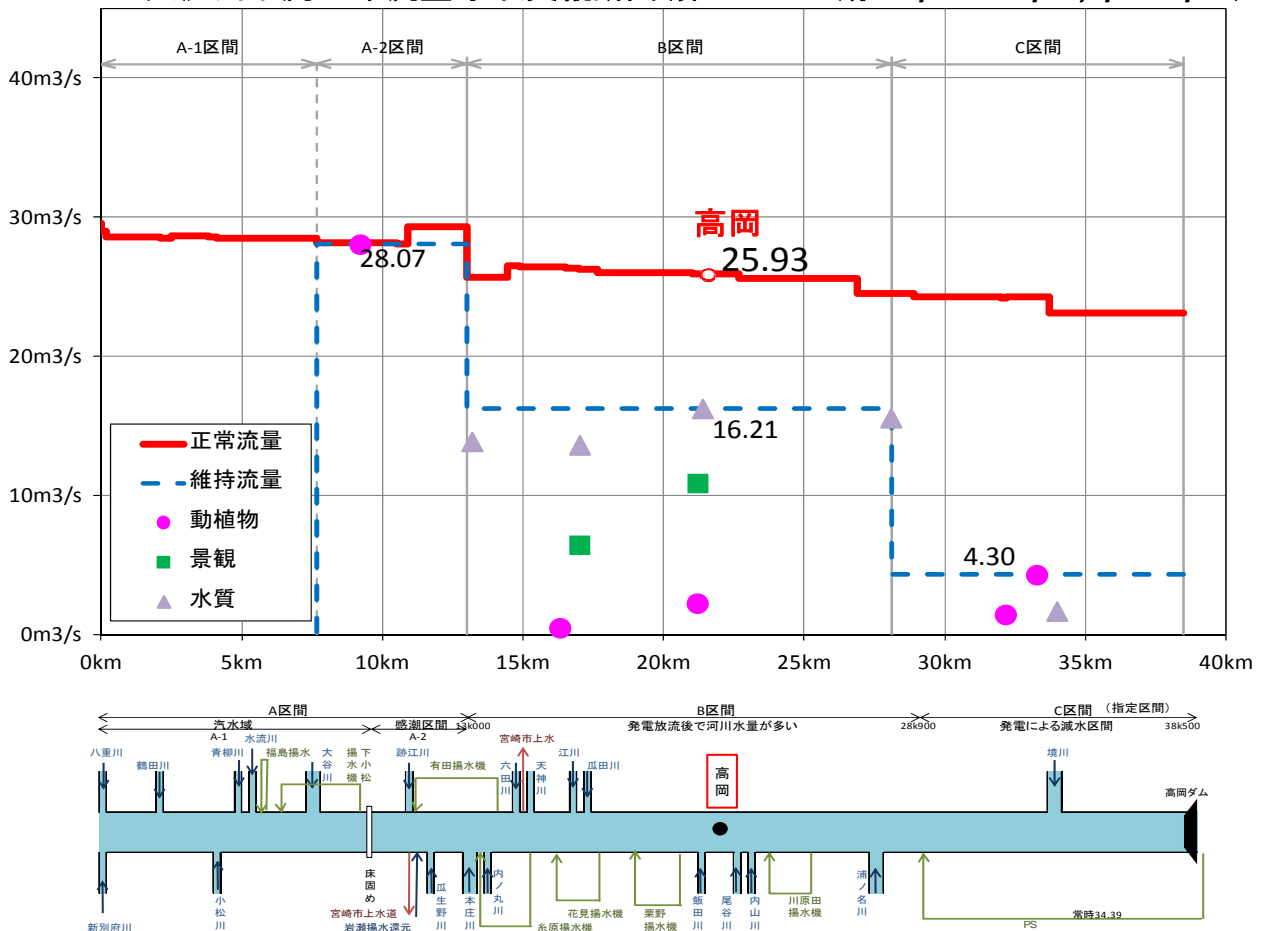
A-1区間　A-2区間　B区間　C区間

40m3/s
30m3/s
20m3/s
10m3/s
0m3/s

高岡
25.93
28.07
16.21
4.30

正常流量
維持流量
動植物
景観
水質

0km　5km　10km　15km　20km　25km　30km　35km　40km

A区間　B区間　C区間 (指定区間)
汽水域　感潮区間　13k000　発電放流後で河川水量が多い　28k900　発電による減水区間　38k500
A-1　A-2

八重川　鶴田川　青柳川　水流川　福島揚水　大谷川　揚水機　下小松　跡江川　有田揚水機　宮崎市上水　六田川　天神川　江川　瓜田川　高岡　境川　高岡ダム

新別府川　小松川　床固め　宮崎市上水道　岩瀬揚水還元　瓜生野川　本庄川　内ノ丸川　糸原揚水機　花見揚水機　粟野揚水機　飯田川　尾谷川　内山川　川原田揚水機　浦ノ名川　常時34.39　PS